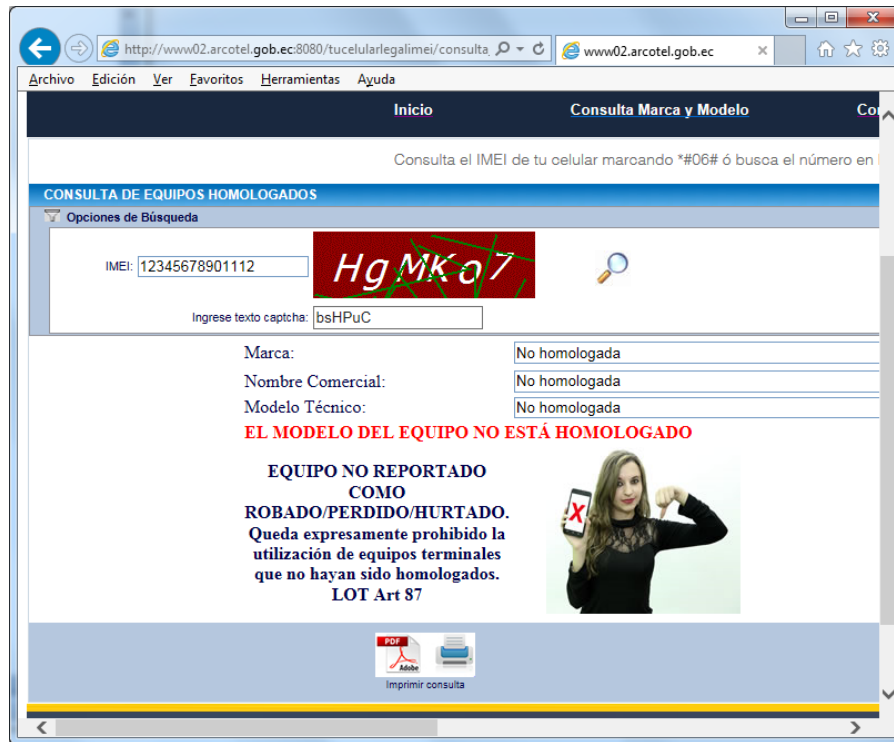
http://www02.arcotel.gob.ec:8080/tucelularlegalimei/consulta_
www02.arcotel.gob.ec

Archivo Edición Ver Favoritos Herramientas Ayuda

Inicio Consulta Marca y Modelo Co

Consulta el IMEI de tu celular marcando *#06# ó busca el número en

CONSULTA DE EQUIPOS HOMOLOGADOS

Opciones de Búsqueda

IMEI: 12345678901112

HgMKo7

Ingrese texto captcha: bsHPuC

Marca: No homologada

Nombre Comercial: No homologada

Modelo Técnico: No homologada

EL MODELO DEL EQUIPO NO ESTÁ HOMOLOGADO

EQUIPO NO REPORTADO COMO ROBADO/PERDIDO/HURTADO.
Queda expresamente prohibido la utilización de equipos terminales que no hayan sido homologados.
LOT Art 87

PDF Adobe

Imprimir consulta